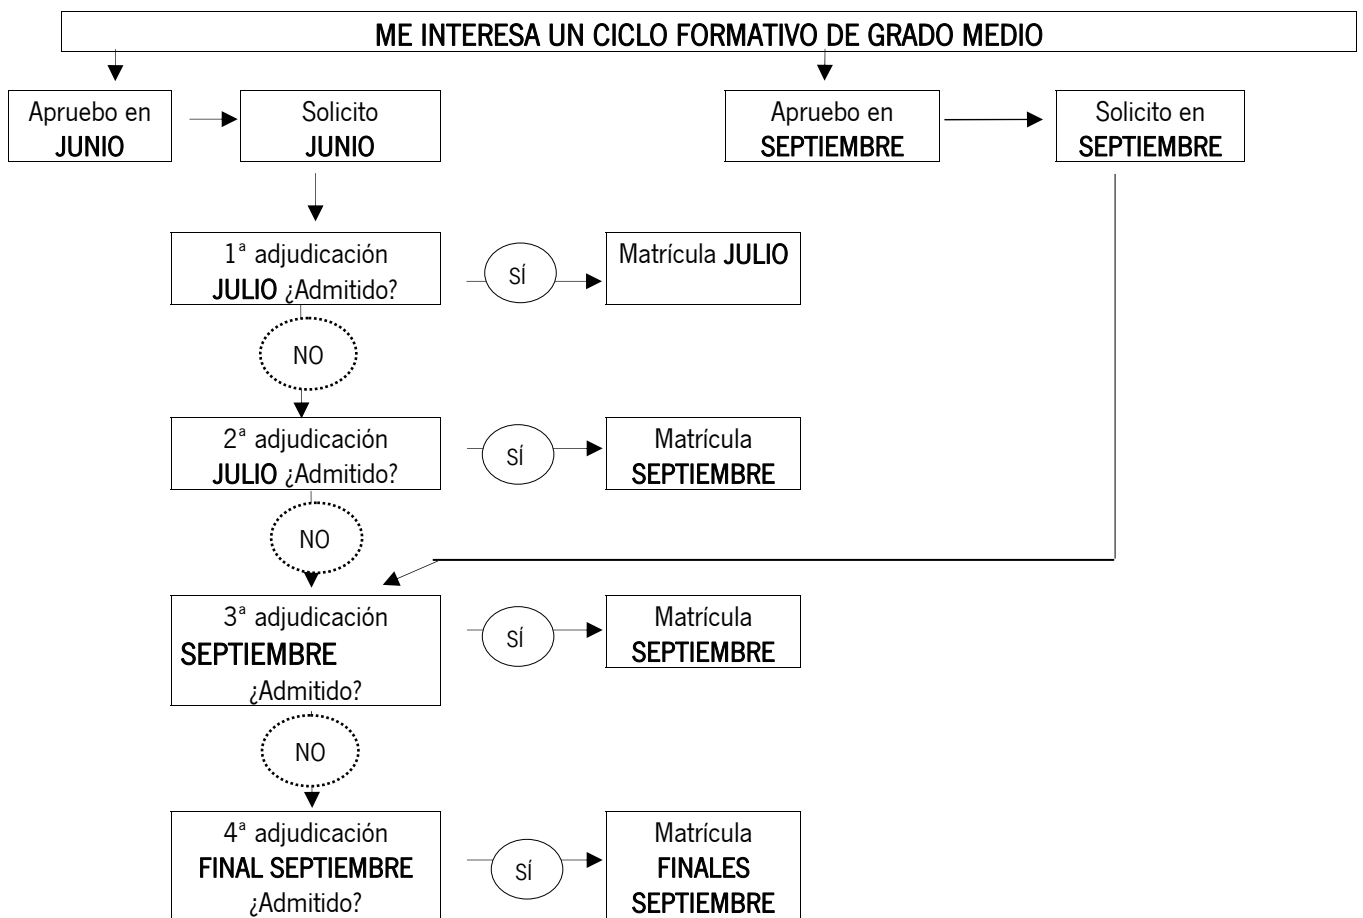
ME INTERESA UN CICLO FORMATIVO DE GRADO MEDIO

Apruebo en JUNIO

Solicito JUNIO

Apruebo en SEPTIEMBRE

Solicito en SEPTIEMBRE

1ª adjudicación JULIO ¿Admitido?

SÍ

Matrícula JULIO

NO

2ª adjudicación JULIO ¿Admitido?

SÍ

Matrícula SEPTIEMBRE

NO

3ª adjudicación SEPTIEMBRE ¿Admitido?

SÍ

Matrícula SEPTIEMBRE

NO

4ª adjudicación FINAL SEPTIEMBRE ¿Admitido?

SÍ

Matrícula FINALES SEPTIEMBRE